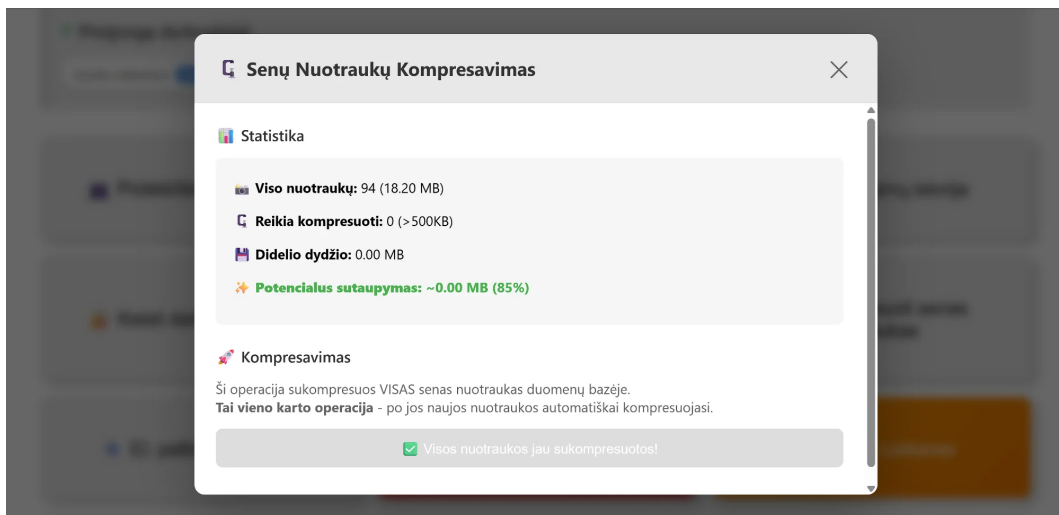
Senų Nuotraukų Kompresavimas

×

Statistika

Viso nuotraukų: 94 (18.20 MB)

Reikia kompresuoti: 0 (>500KB)

Didelio dydžio: 0.00 MB

Potencialus sutaupymas: ~0.00 MB (85%)

Kompresavimas

Ši operacija sukompresuos VISAS senas nuotraukas duomenų bazėje.
**Tai vieno karto operacija** - po jos naujos nuotraukos automatiškai kompresuojasi.

Visos nuotraukos jau sukompresuotos!